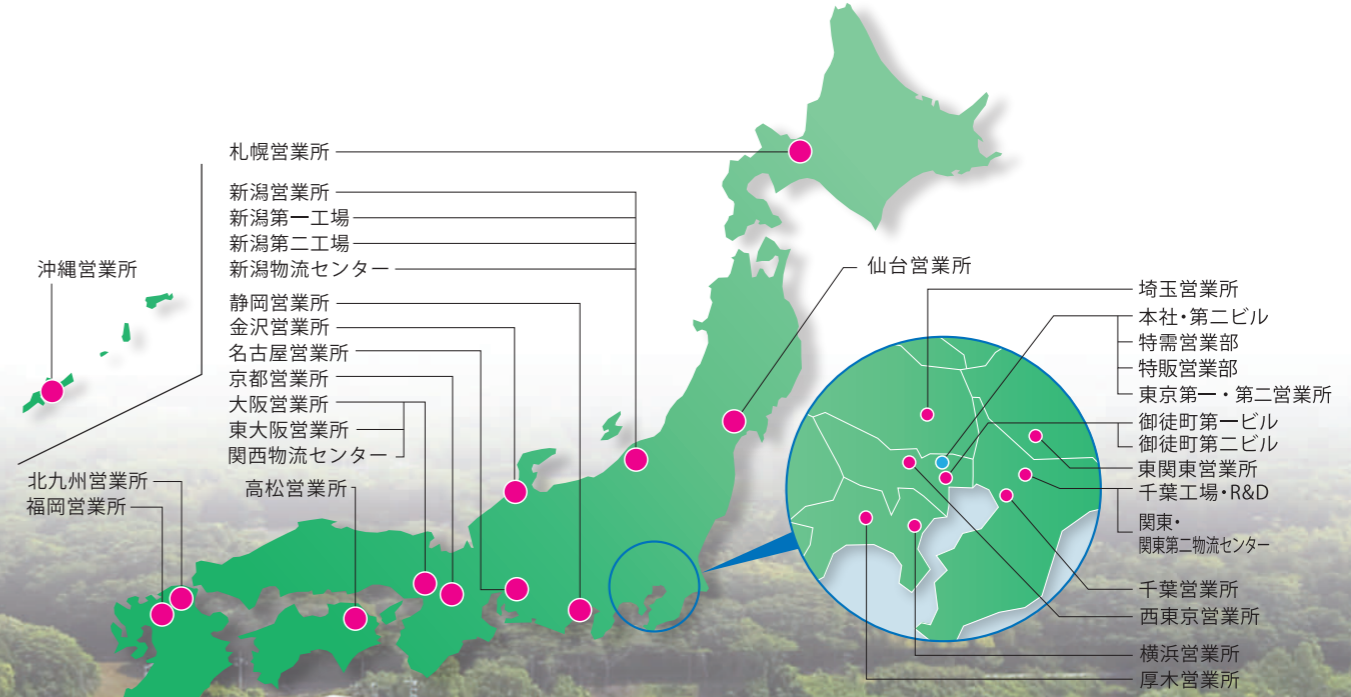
札幌営業所
新潟営業所
新潟第一工場
新潟第二工場
新潟物流センター
静岡営業所
金沢営業所
名古屋営業所
京都営業所
大阪営業所
東大阪営業所
関西物流センター
高松営業所
沖縄営業所
北九州営業所
福岡営業所
仙台営業所
埼玉営業所
本社・第二ビル
特需営業部
特販営業部
東京第一・第二営業所
御徒町第一ビル
御徒町第二ビル
東関東営業所
千葉工場・R&D
関東・
関東第二物流センター
千葉営業所
西東京営業所
横浜営業所
厚木営業所